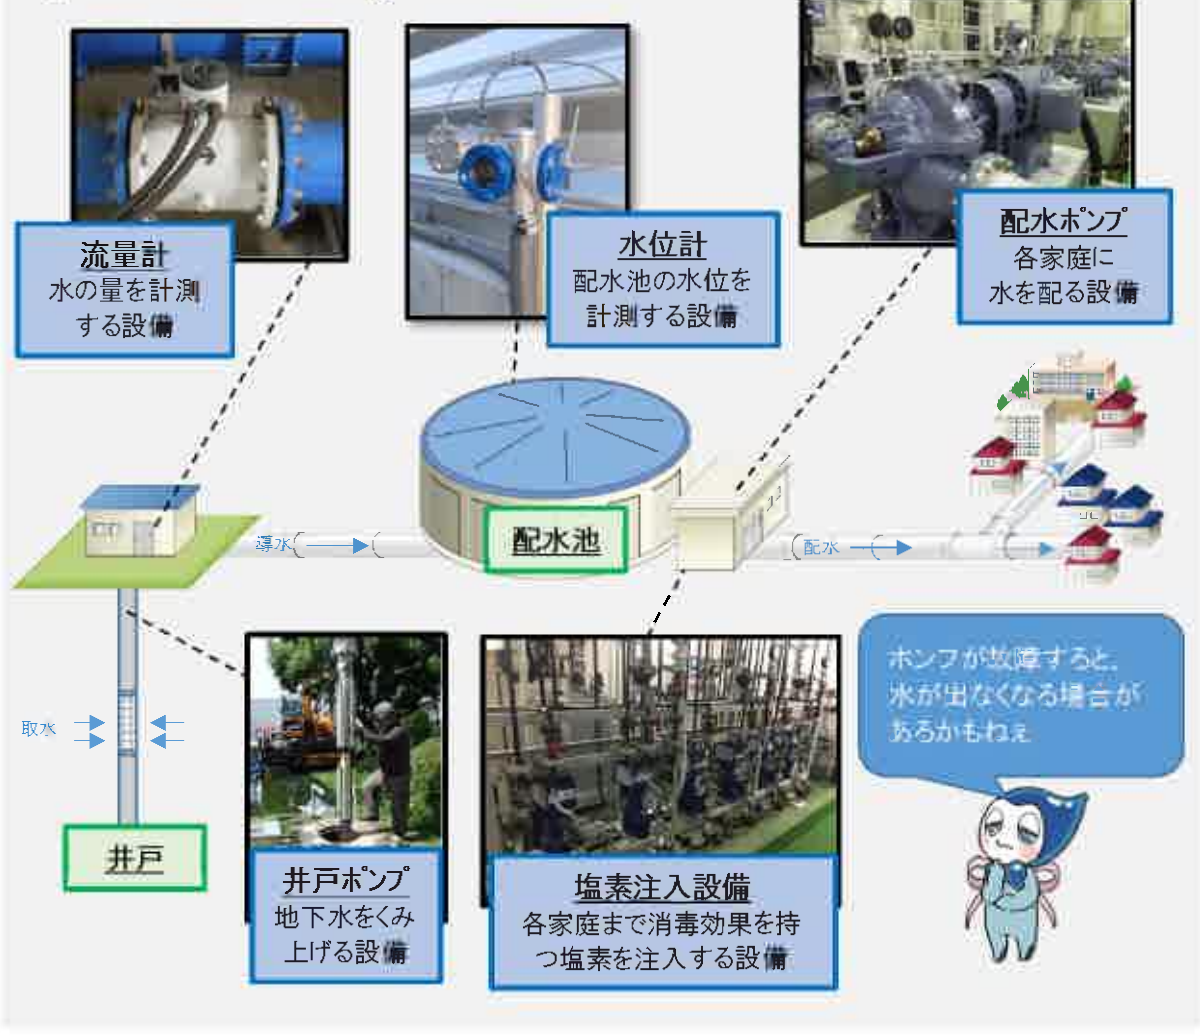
流量計
水の量を計測する設備

水位計
配水池の水位を計測する設備

配水ポンプ
各家庭に水を配る設備

導水

配水池

配水

井戸

取水

井戸ポンプ
地下水をくみ上げる設備

塩素注入設備
各家庭まで消毒効果を持つ塩素を注入する設備

ポンプが故障すると、水が出なくなる場合があるかもねぇ